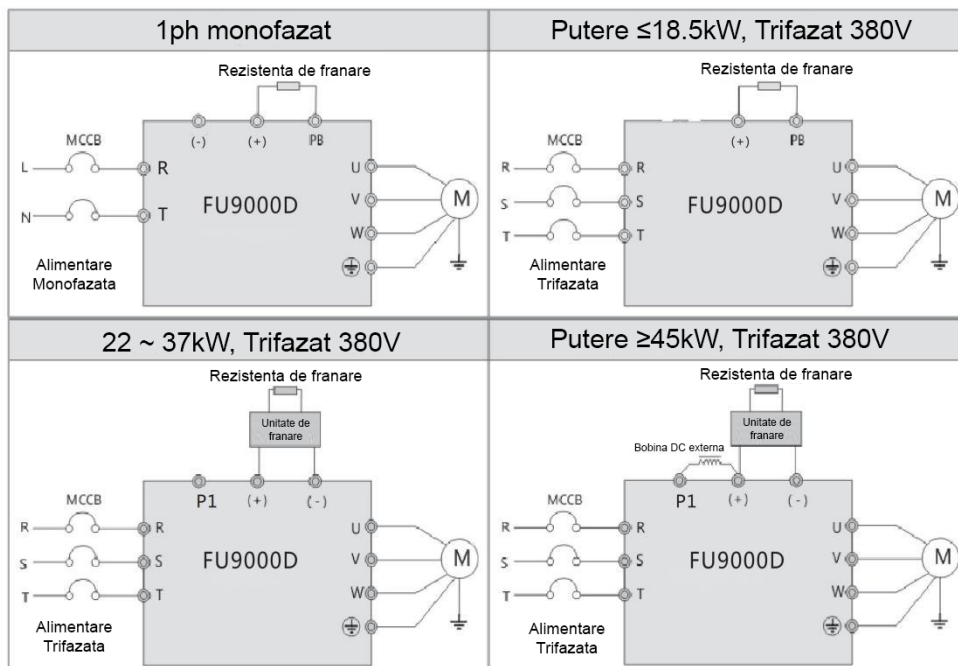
1ph monofazat

Rezistenta de franare

(-) (+) PB

MCCB

L R

N T

FU9000D

U V W

M

Alimentare Monofazata

Putere ≤18.5kW, Trifazat 380V

Rezistenta de franare

(+) PB

MCCB

R R

S S

T T

FU9000D

U V W

M

Alimentare Trifazata

22 ~ 37kW, Trifazat 380V

Rezistenta de franare

Unitate de franare

P1 (+) (-)

MCCB

R R

S S

T T

FU9000D

U V W

M

Alimentare Trifazata

Putere ≥45kW, Trifazat 380V

Rezistenta de franare

Unitate de franare

Bobina DC externa

P1 (+) (-)

MCCB

R R

S S

T T

FU9000D

U V W

M

Alimentare Trifazata